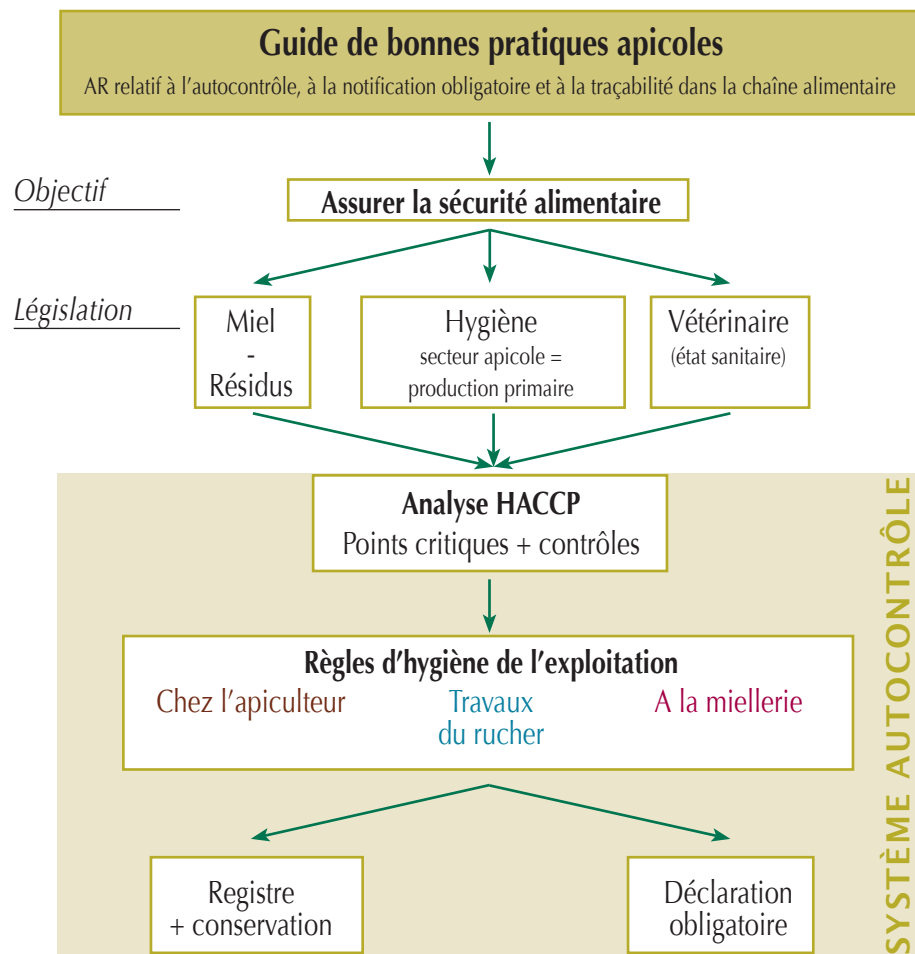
Guide de bonnes pratiques apicoles

AR relatif à l'autocontrôle, à la notification obligatoire et à la traçabilité dans la chaîne alimentaire

Objectif

Assurer la sécurité alimentaire

Législation

Miel
-
Résidus

Hygiène
secteur apicole = production primaire

Vétérinaire
(état sanitaire)

Analyse HACCP
Points critiques + contrôles

Règles d'hygiène de l'exploitation

Chez l'apiculteur

Travaux du rucher

A la miellerie

Registre + conservation

Déclaration obligatoire

SYSTÈME AUTOCONTRÔLE